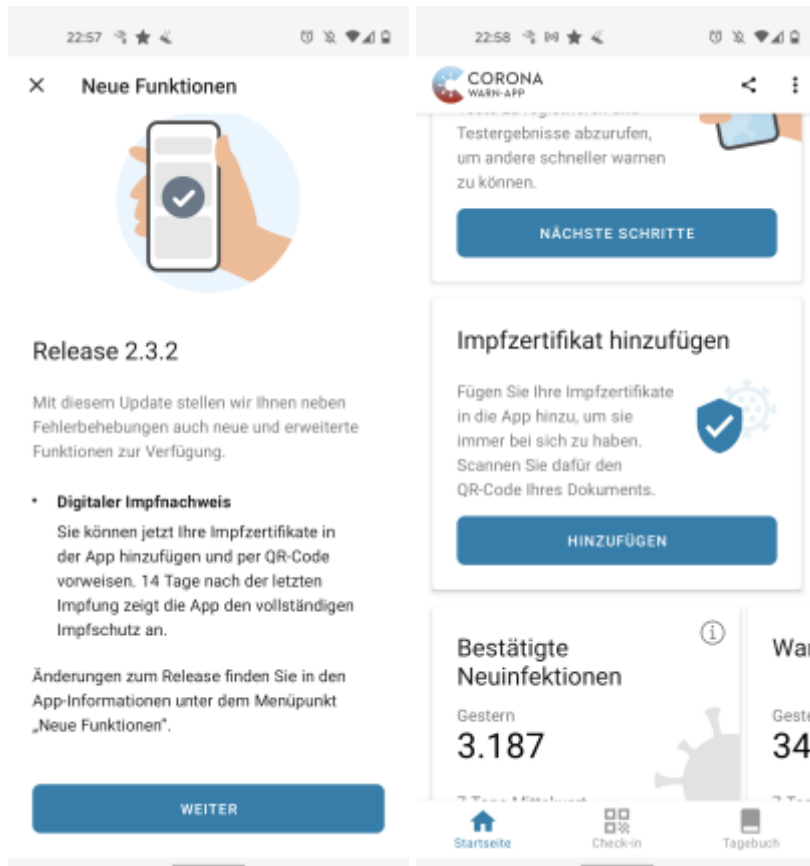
22:57

Neue Funktionen

Release 2.3.2

Mit diesem Update stellen wir Ihnen neben Fehlerbehebungen auch neue und erweiterte Funktionen zur Verfügung.

• Digitaler Impfnachweis
Sie können jetzt Ihre Impfzertifikate in der App hinzufügen und per QR-Code vorweisen. 14 Tage nach der letzten Impfung zeigt die App den vollständigen Impfschutz an.

Änderungen zum Release finden Sie in den App-Informationen unter dem Menüpunkt „Neue Funktionen".

WEITER

22:58

CORONA
WARN-APP

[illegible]
Testergebnisse abzurufen, um andere schneller warnen zu können.

NÄCHSTE SCHRITTE

Impfzertifikat hinzufügen

Fügen Sie Ihre Impfzertifikate in die App hinzu, um sie immer bei sich zu haben. Scannen Sie dafür den QR-Code Ihres Dokuments.

HINZUFÜGEN

Bestätigte Neuinfektionen

Gestern
3.187

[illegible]

War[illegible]
Geste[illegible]
34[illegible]

Startseite
Check-in
Tagebuch